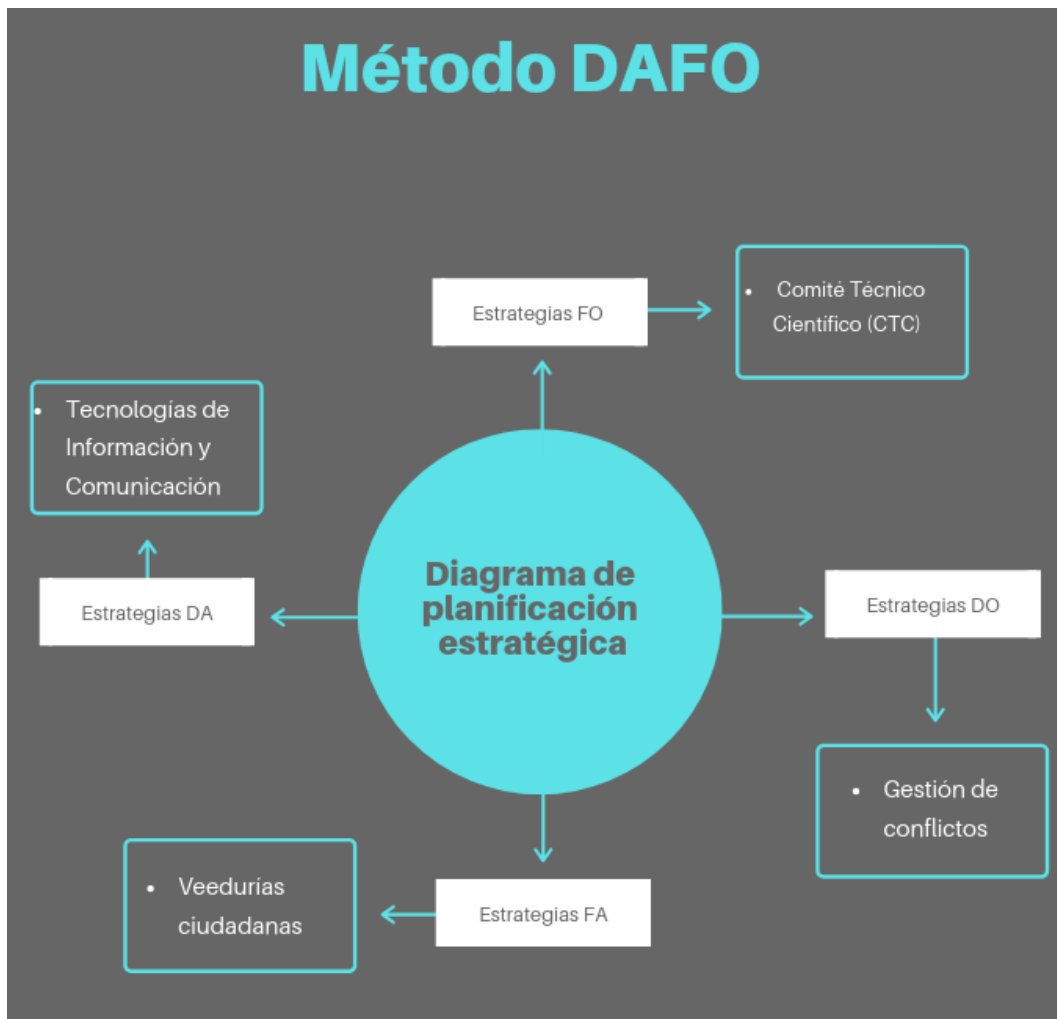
Método DAFO

Estrategias FO

• Comité Técnico Científico (CTC)

• Tecnologías de Información y Comunicación

Diagrama de planificación estratégica

Estrategias DA

Estrategias DO

• Gestión de conflictos

• Veedurías ciudadanas

Estrategias FA